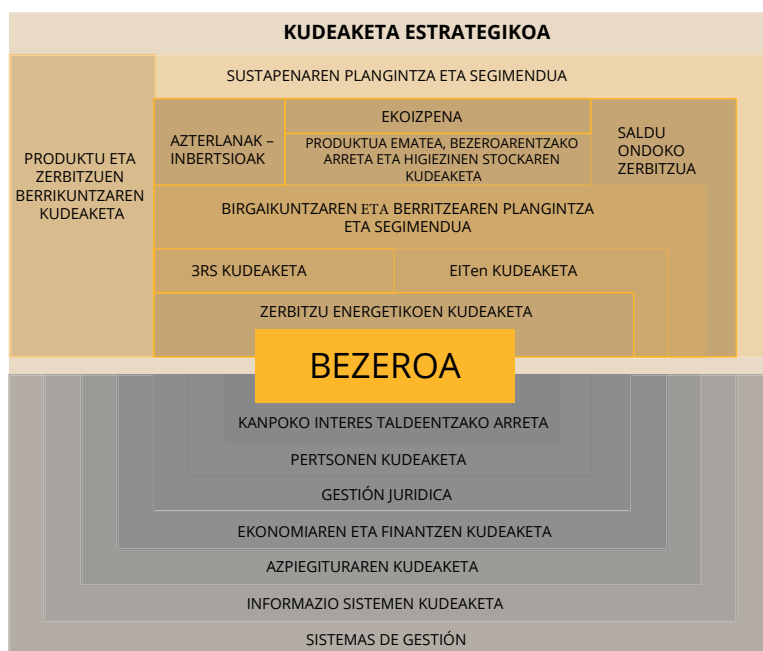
KUDEAKETA ESTRATEGIKOA

SUSTAPENAREN PLANGINTZA ETA SEGIMENDUA

PRODUKTU ETA ZERBITZUEN BERRIKUNTZAREN KUDEAKETA

AZTERLANAK – INBERTSIOAK

EKOIZPENA

PRODUKTUA EMATEA, BEZEROARENTZAKO ARRETA ETA HIGIEZINEN STOCKAREN KUDEAKETA

SALDU ONDOKO ZERBITZUA

BIRGAIKUNTZAREN ETA BERRITZEAREN PLANGINTZA ETA SEGIMENDUA

3RS KUDEAKETA

EITen KUDEAKETA

ZERBITZU ENERGETIKOEN KUDEAKETA

BEZEROA

KANPOKO INTERES TALDEENTZAKO ARRETA

PERTSONEN KUDEAKETA

GESTIÓN JURIDICA

EKONOMIAREN ETA FINANTZEN KUDEAKETA

AZPIEGITURAREN KUDEAKETA

INFORMAZIO SISTEMEN KUDEAKETA

SISTEMAS DE GESTIÓN